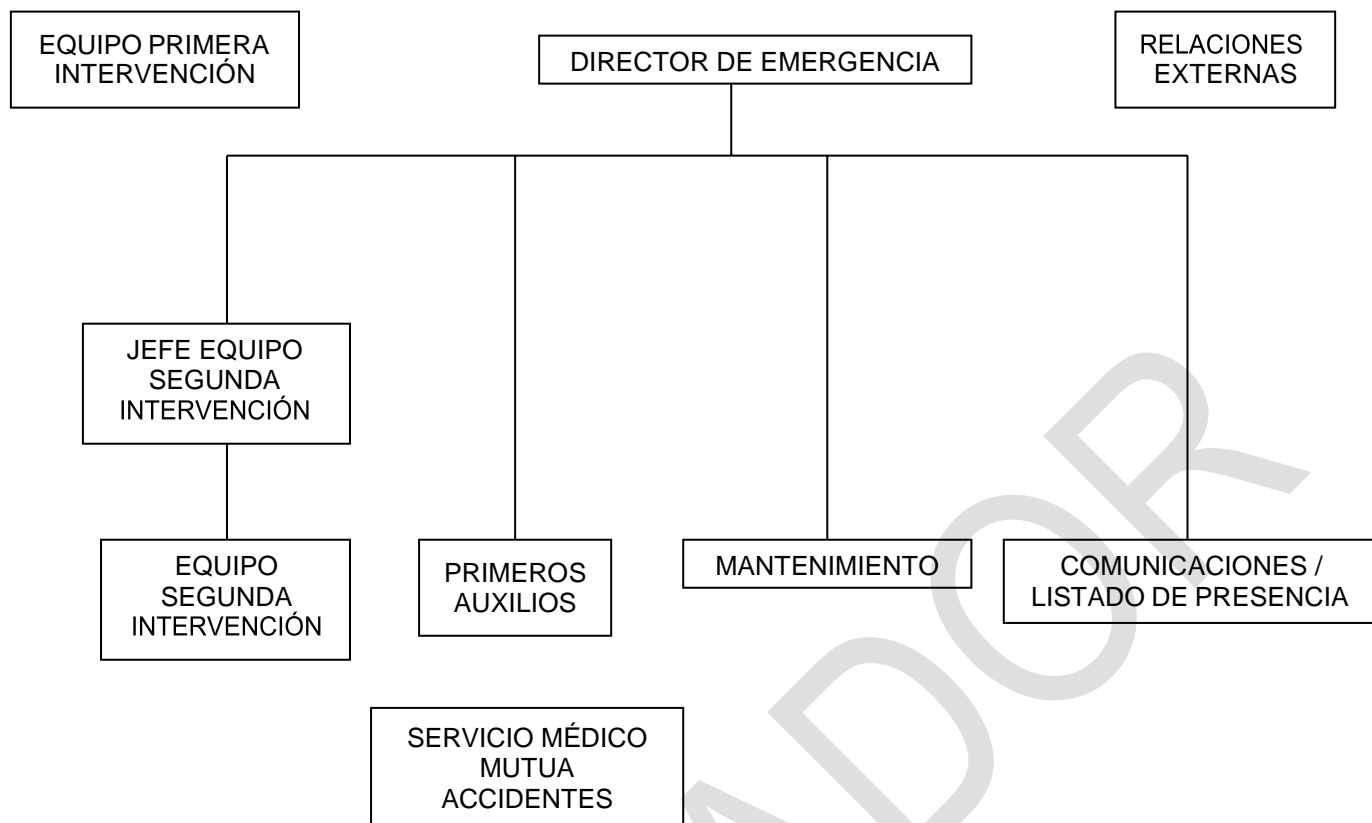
EQUIPO PRIMERA INTERVENCIÓN

DIRECTOR DE EMERGENCIA

RELACIONES EXTERNAS

JEFE EQUIPO SEGUNDA INTERVENCIÓN

EQUIPO SEGUNDA INTERVENCIÓN

PRIMEROS AUXILIOS

MANTENIMIENTO

COMUNICACIONES / LISTADO DE PRESENCIA

SERVICIO MÉDICO MUTUA ACCIDENTES

ADOR